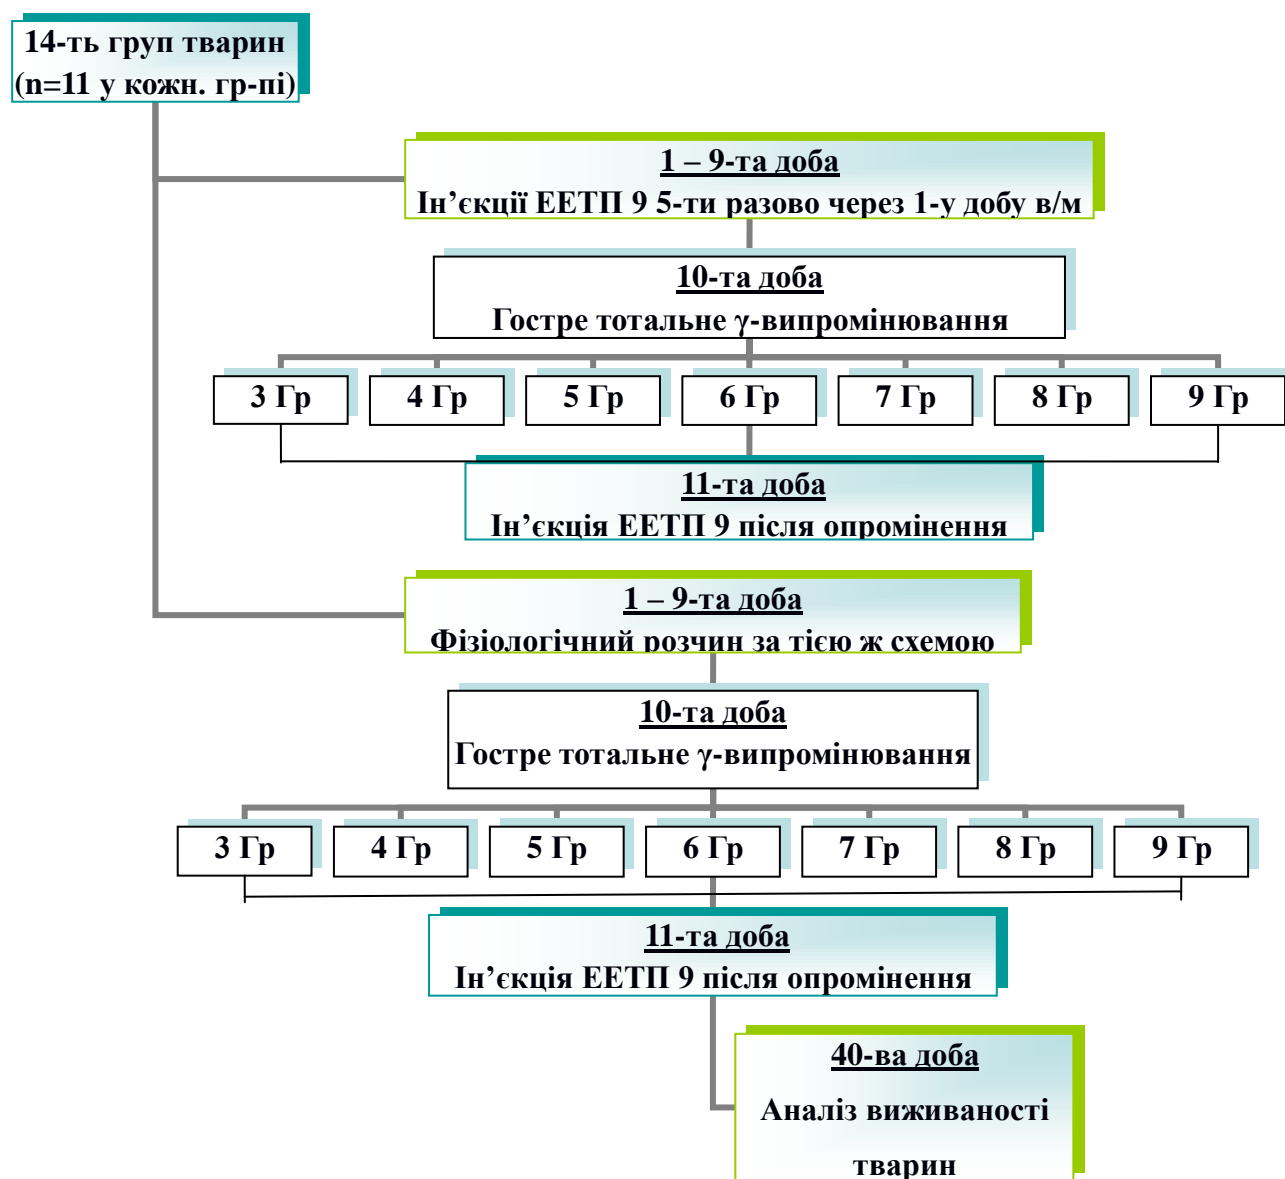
14-ть груп тварин (n=11 у кожн. гр-пі)

1 – 9-та доба
Ін’єкції ЕЕТП 9 5-ти разово через 1-у добу в/м

10-та доба
Гостре тотальне γ-випромінювання

3 Гр

4 Гр

5 Гр

6 Гр

7 Гр

8 Гр

9 Гр

11-та доба
Ін’єкція ЕЕТП 9 після опромінення

1 – 9-та доба
Фізіологічний розчин за тією ж схемою

10-та доба
Гостре тотальне γ-випромінювання

3 Гр

4 Гр

5 Гр

6 Гр

7 Гр

8 Гр

9 Гр

11-та доба
Ін’єкція ЕЕТП 9 після опромінення

40-ва доба
Аналіз виживаності тварин